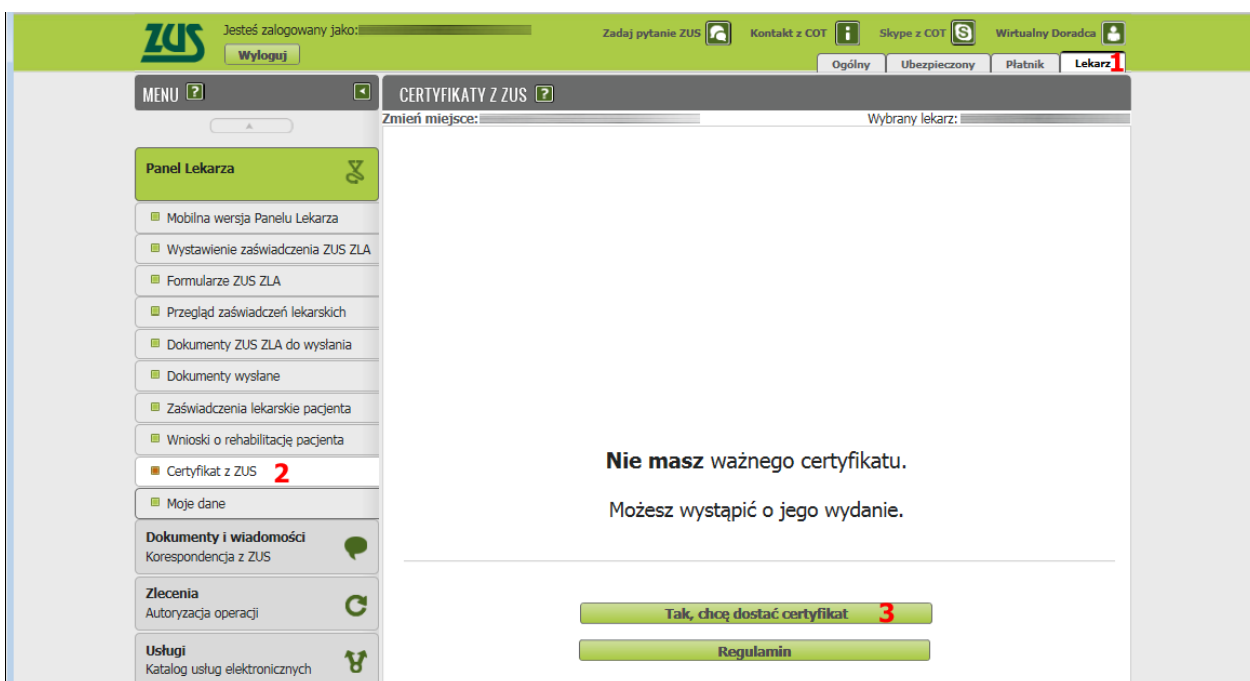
ZUS

Jesteś zalogowany jako: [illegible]

Wyloguj

Zadaj pytanie ZUS

Kontakt z COT

Skype z COT

Wirtualny Doradca

Ogólny | Ubezpieczony | Płatnik | Lekarz 1

MENU ?

CERTYFIKATY Z ZUS ?

Zmień miejsce: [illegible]

Wybrany lekarz: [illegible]

Panel Lekarza

Mobilna wersja Panelu Lekarza

Wystawienie zaświadczenia ZUS ZLA

Formularze ZUS ZLA

Przegląd zaświadczeń lekarskich

Dokumenty ZUS ZLA do wysłania

Dokumenty wysłane

Zaświadczenia lekarskie pacjenta

Wnioski o rehabilitację pacjenta

Certyfikat z ZUS 2

Moje dane

Dokumenty i wiadomości
Korespondencja z ZUS

Zlecenia
Autoryzacja operacji

Usługi
Katalog usług elektronicznych

**Nie masz** ważnego certyfikatu.

Możesz wystąpić o jego wydanie.

Tak, chcę dostać certyfikat 3

Regulamin